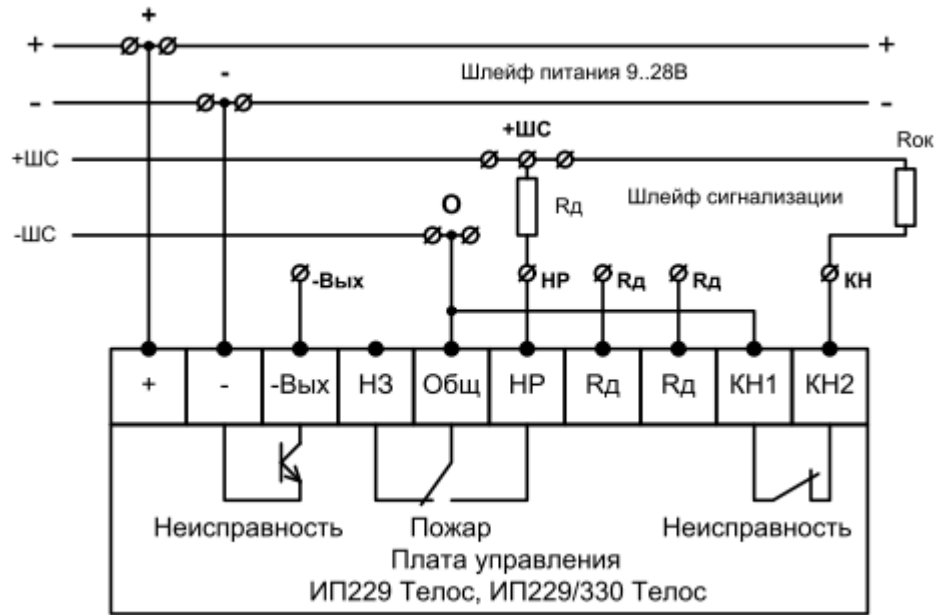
+
+
+
Шлейф питания 9..28В
-
-
-
+ШС
+ШС
Rок
Rд
Шлейф сигнализации
-ШС
О
-Вых
НР
Rд
Rд
КН

| + | - | -Вых | НЗ | Общ | НР | Rд | Rд | КН1 | КН2 |
|---|---|---|---|---|---|---|---|---|---|

Неисправность
Пожар
Неисправность
Плата управления
ИП229 Телос, ИП229/330 Телос